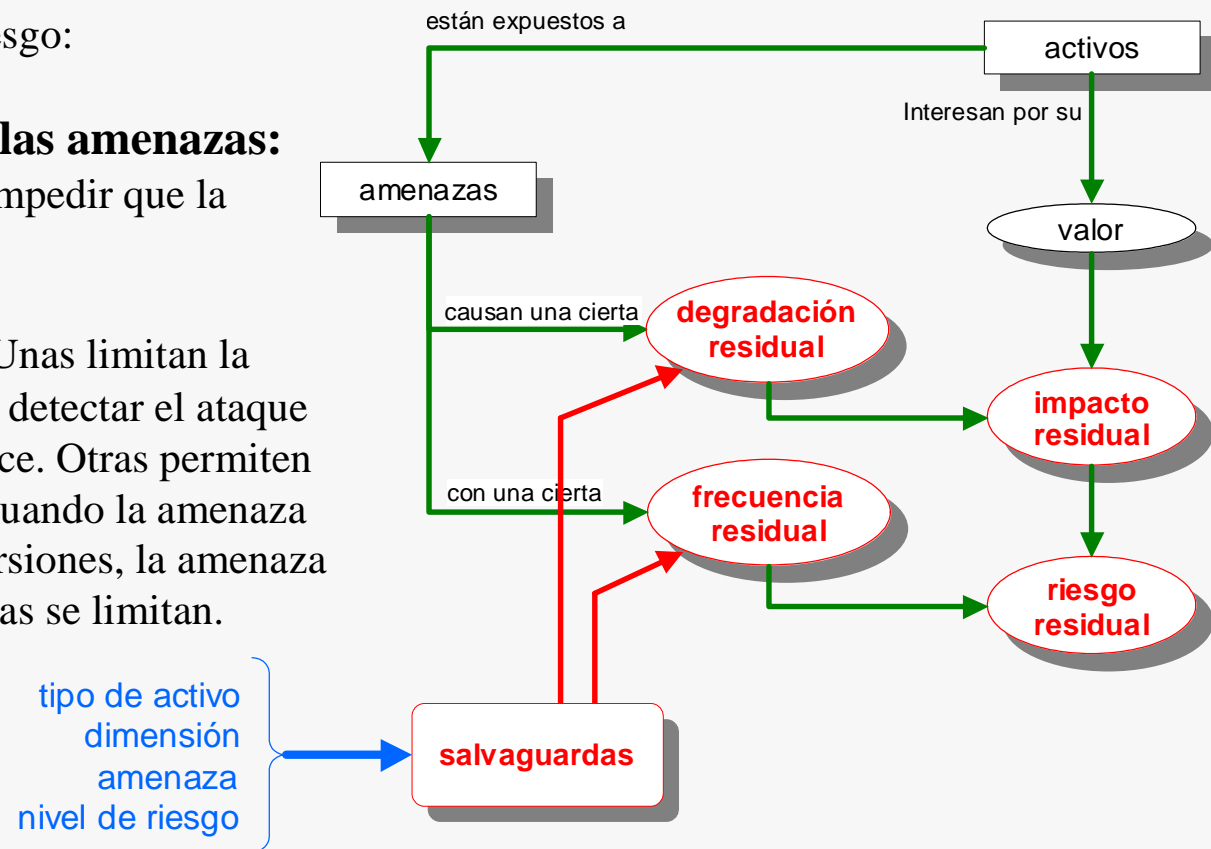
sgo:

las amenazas:
mpedir que la

Unas limitan la
detectar el ataque
ce. Otras permiten
uando la amenaza
rsiones, la amenaza
as se limitan.

están expuestos a
activos
Interesan por su
amenazas
valor
causan una cierta
degradación residual
impacto residual
con una cierta
frecuencia residual
riesgo residual
tipo de activo
dimensión
amenaza
nivel de riesgo
salvaguardas